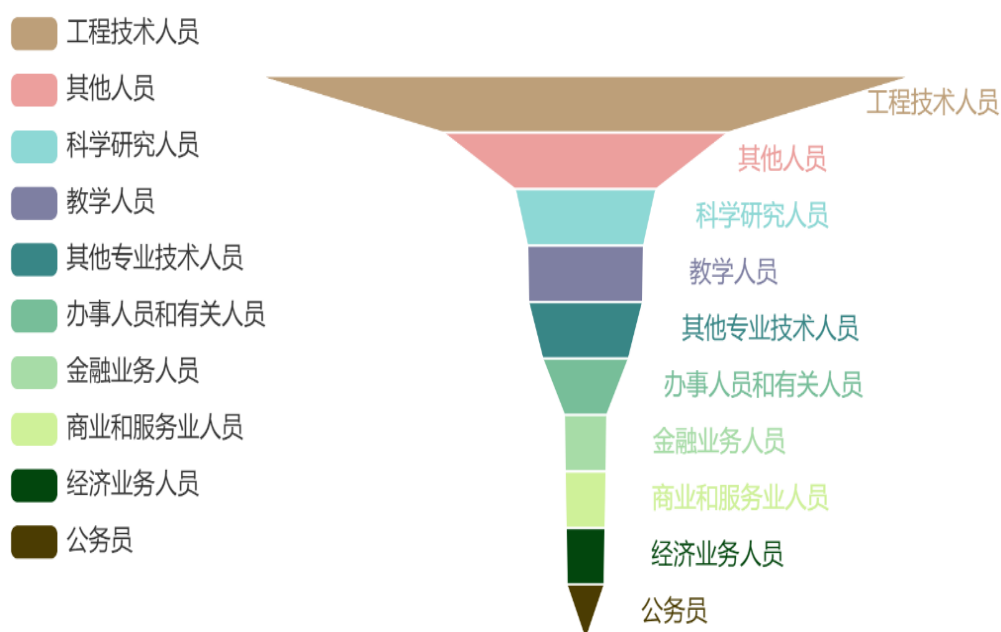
工程技术人员
其他人员
科学研究人员
教学人员
其他专业技术人员
办事人员和有关人员
金融业务人员
商业和服务业人员
经济业务人员
公务员

工程技术人员
其他人员
科学研究人员
教学人员
其他专业技术人员
办事人员和有关人员
金融业务人员
商业和服务业人员
经济业务人员
公务员